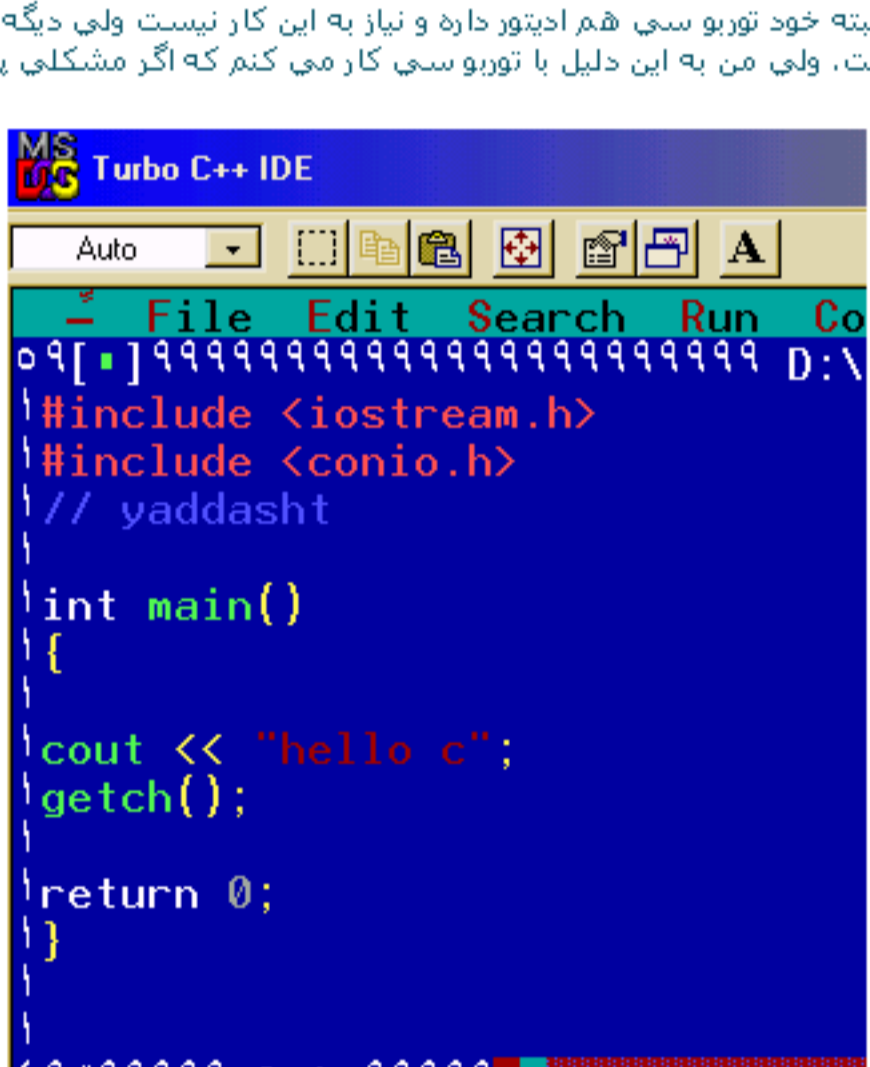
بته خود توربو سي هم اديتور داره و نياز به اين كار نيست ولي ديگه
ت. ولي من به اين دليل با توربو سي كار مي كنم كه اگر مشكلي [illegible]

Turbo C++ IDE

Auto

File Edit Search Run Co

[■] D:\

#include <iostream.h>
#include <conio.h>
// yaddasht

int main()
{

cout << "hello c";
getch();

return 0;
}